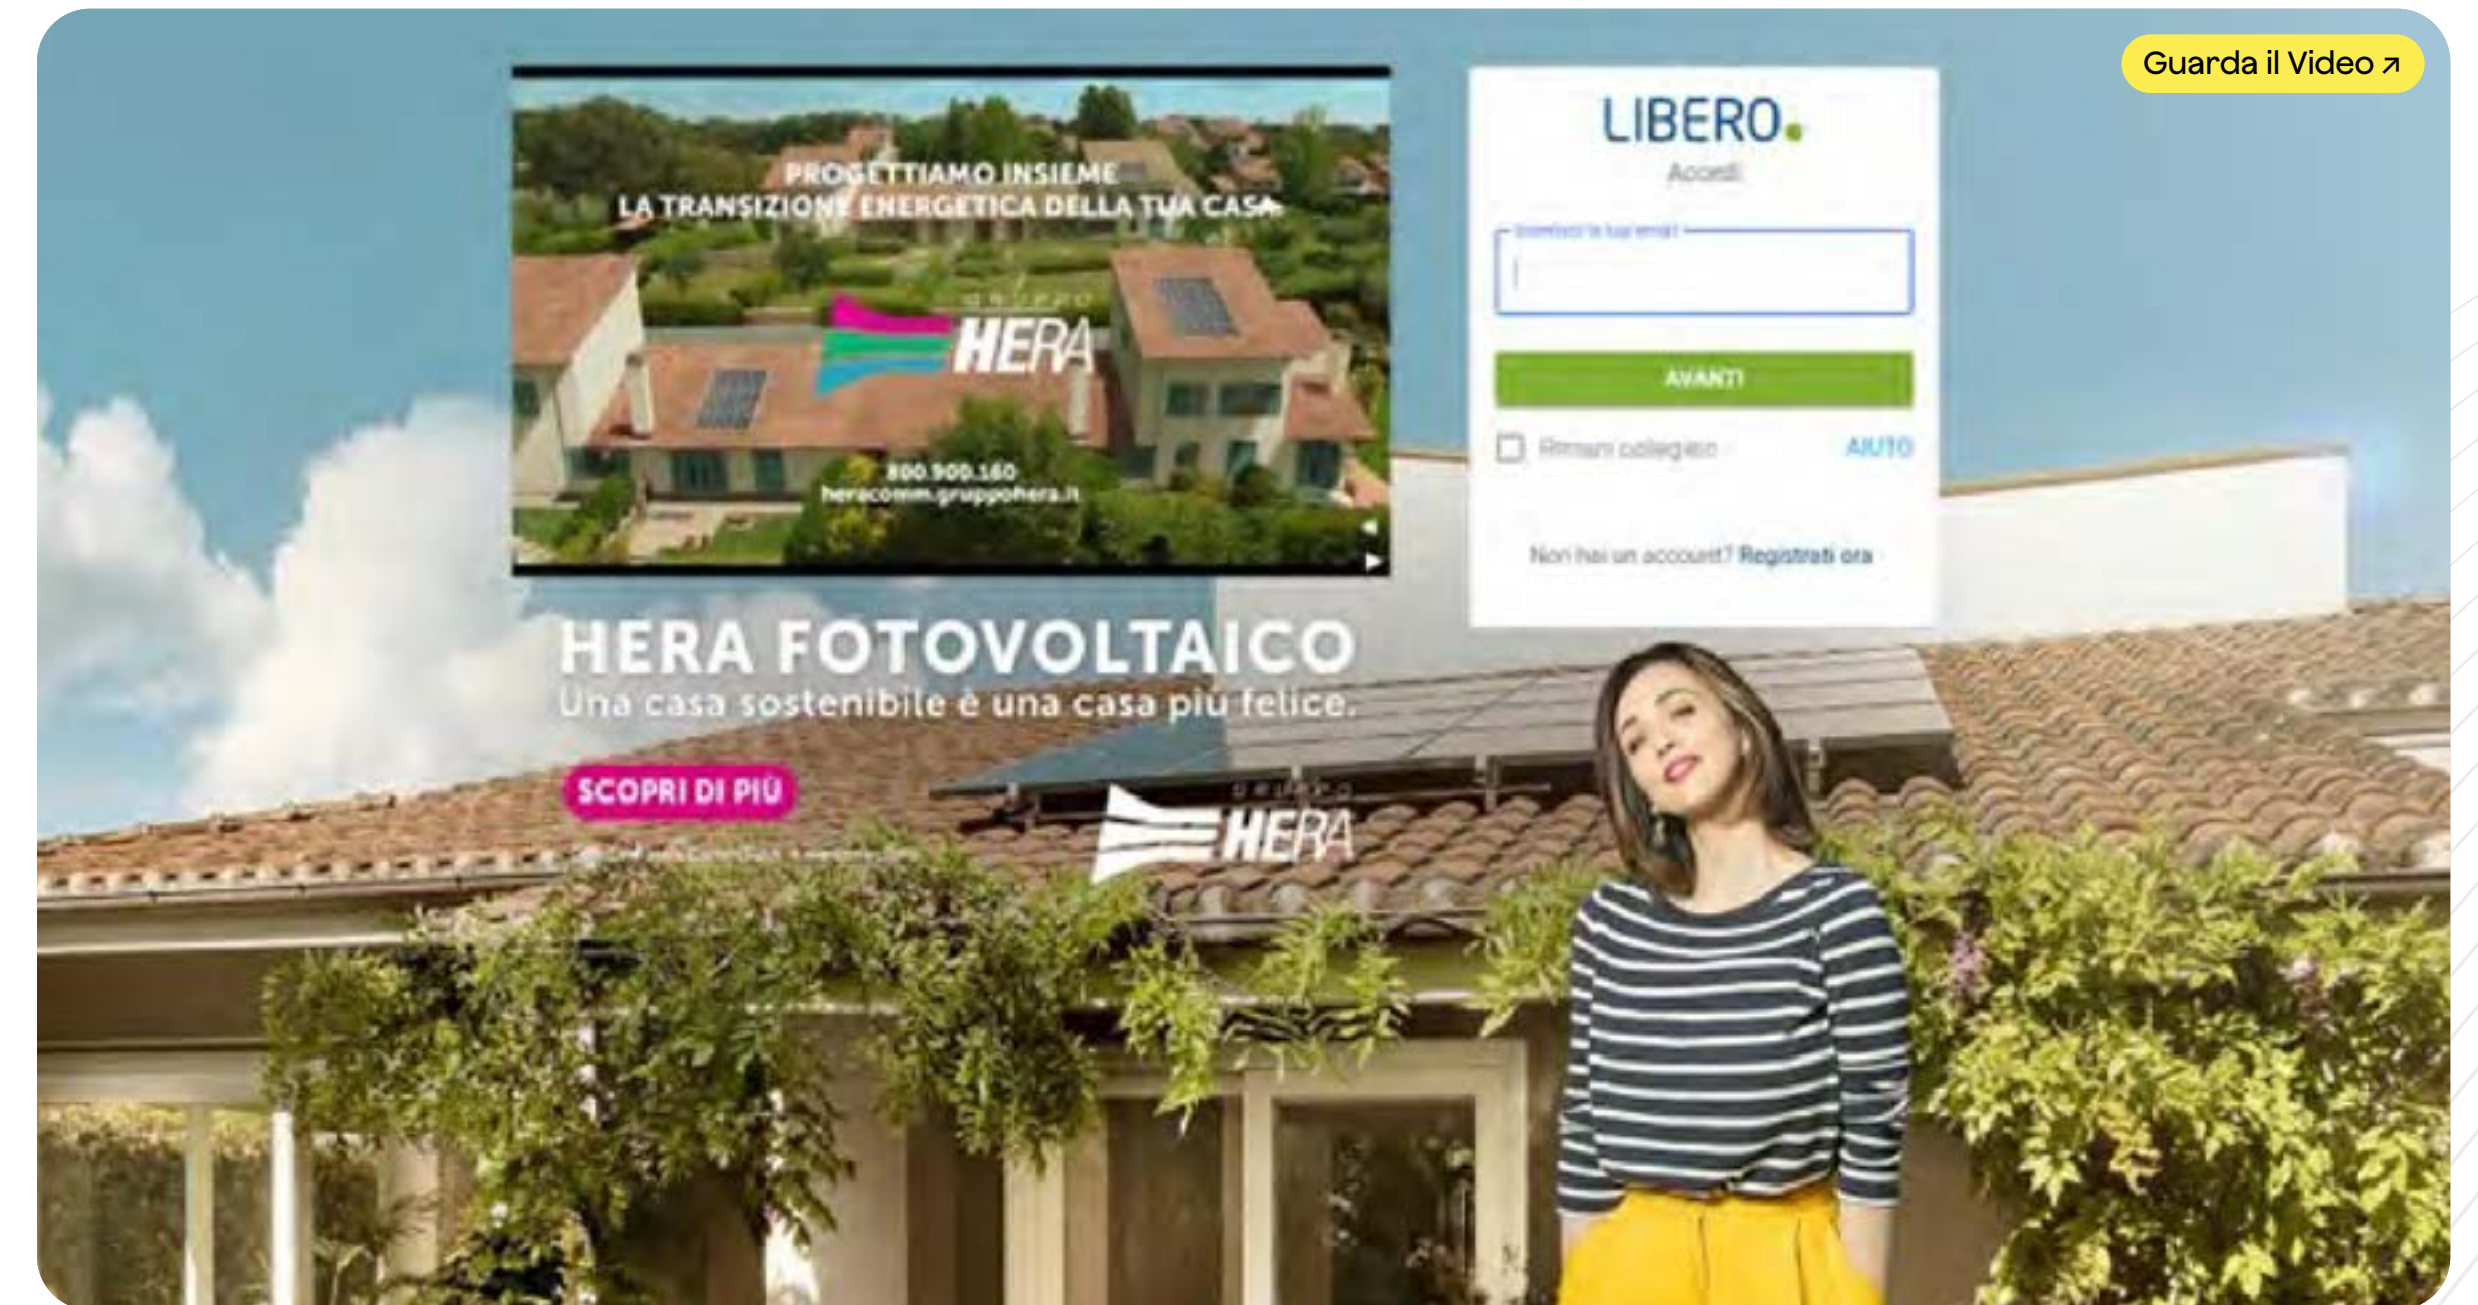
Guarda il Video ↗

PROGETTIAMO INSIEME
LA TRANSIZIONE ENERGETICA DELLA TUA CASA

GRUPPO HERA

800.900.160
heracomm.gruppohera.it

LIBERO
Accedi

Inserisci la tua email

AVANTI

Rimani collegato
AIUTO

Non hai un account? Registrati ora

HERA FOTOVOLTAICO
Una casa sostenibile è una casa più felice.

SCOPRI DI PIÙ

GRUPPO HERA